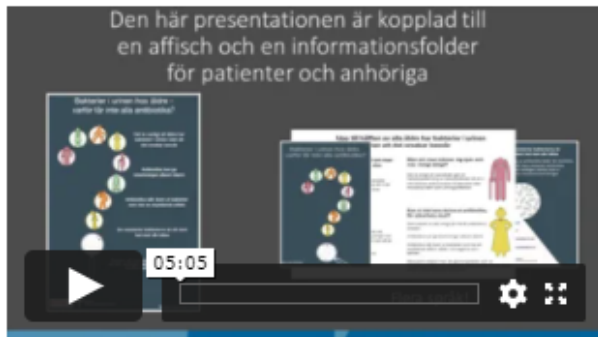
Den här presentationen är kopplad till en affisch och en informationsfolder för patienter och anhöriga

Bakterier i urinen hos äldre – varför får inte alla antibiotika?

Bakterier i urinen hos äldre – varför får inte alla antibiotika?

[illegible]

05:05